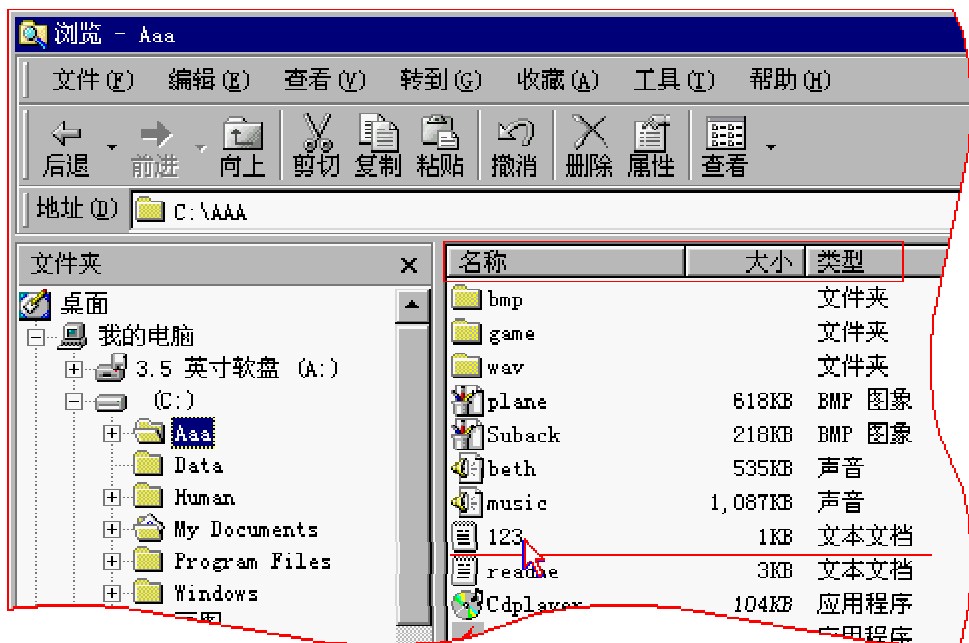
浏览 - Aaa

文件(F) 编辑(E) 查看(V) 转到(G) 收藏(A) 工具(T) 帮助(H)

后退 前进 向上 剪切 复制 粘贴 撤消 删除 属性 查看

地址(D) C:\AAA

文件夹 ×

桌面
我的电脑
3.5 英寸软盘 (A:)
(C:)
Aaa
Data
Human
My Documents
Program Files
Windows
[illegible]

| 名称 | 大小 | 类型 |
|---|---|---|
| bmp | | 文件夹 |
| game | | 文件夹 |
| wav | | 文件夹 |
| plane | 618KB | BMP 图象 |
| Suback | 218KB | BMP 图象 |
| beth | 535KB | 声音 |
| music | 1,087KB | 声音 |
| 123 | 1KB | 文本文档 |
| readme | 3KB | 文本文档 |
| Cdplayer | 104KB | 应用程序 |
| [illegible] | | 应用程序 |